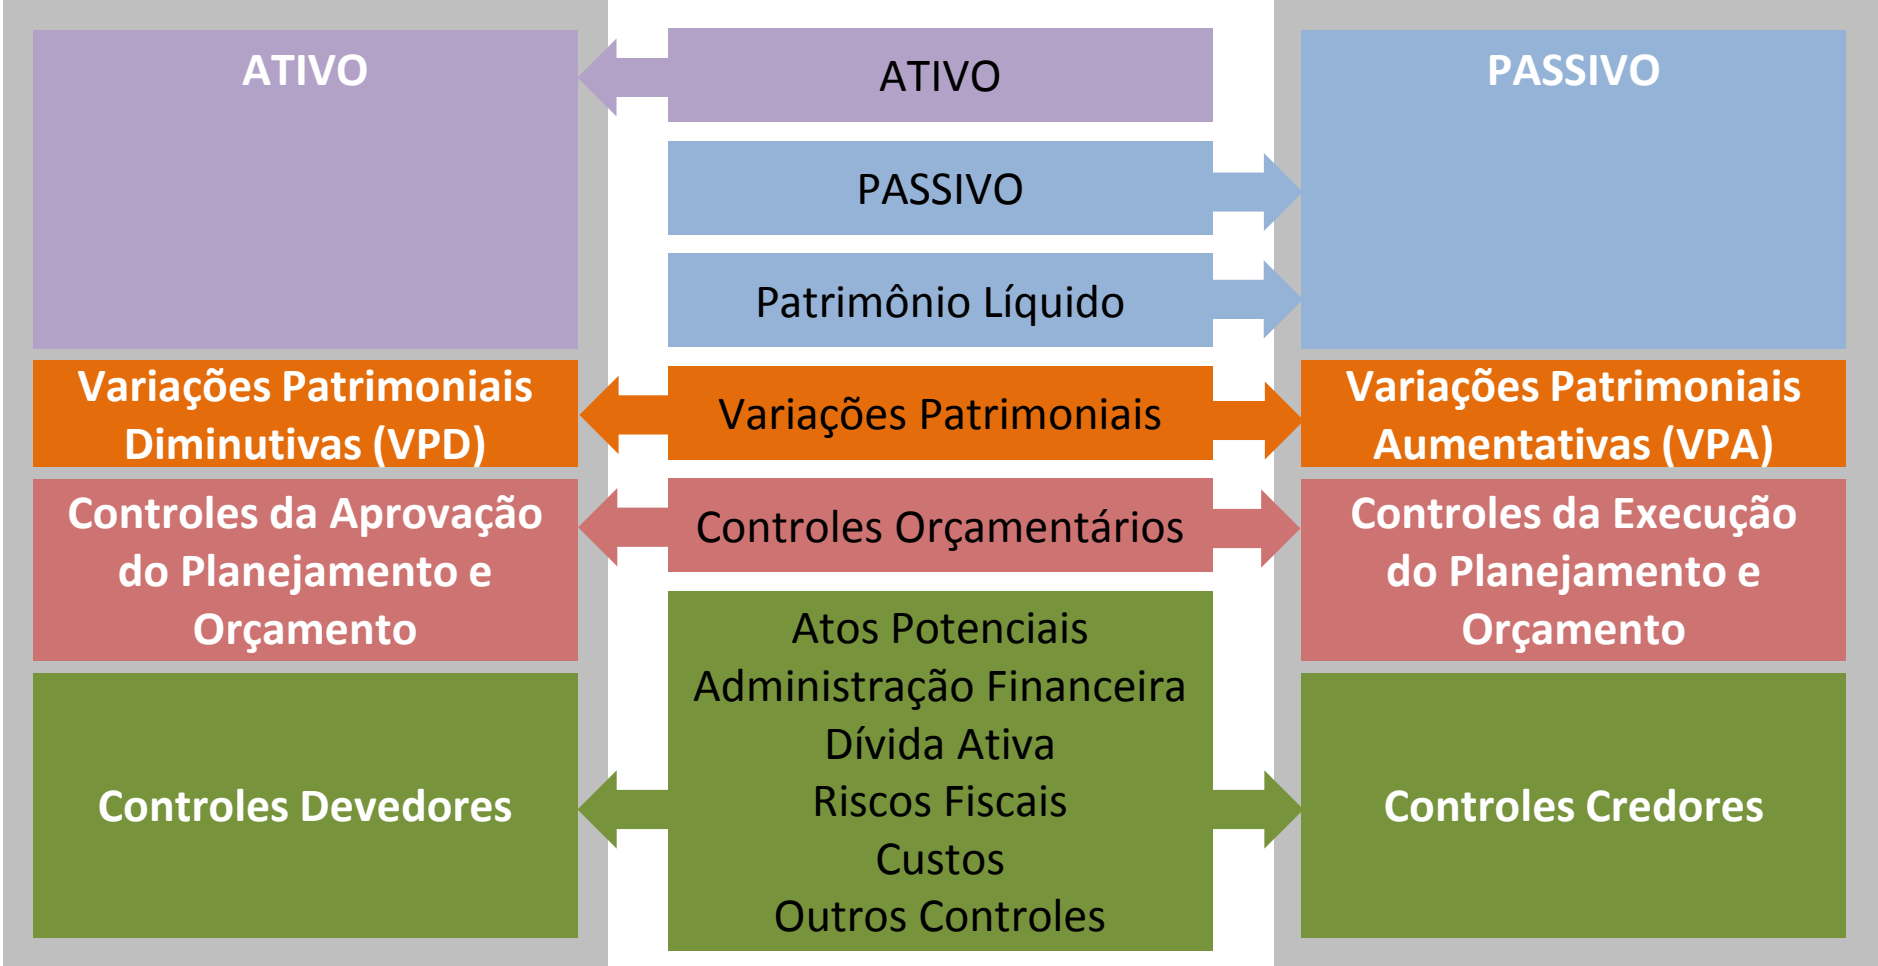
ATIVO

Variações Patrimoniais Diminutivas (VPD)

Controles da Aprovação do Planejamento e Orçamento

Controles Devedores

ATIVO

PASSIVO

Patrimônio Líquido

Variações Patrimoniais

Controles Orçamentários

Atos Potenciais
Administração Financeira
Dívida Ativa
Riscos Fiscais
Custos
Outros Controles

PASSIVO

Variações Patrimoniais Aumentativas (VPA)

Controles da Execução do Planejamento e Orçamento

Controles Credores